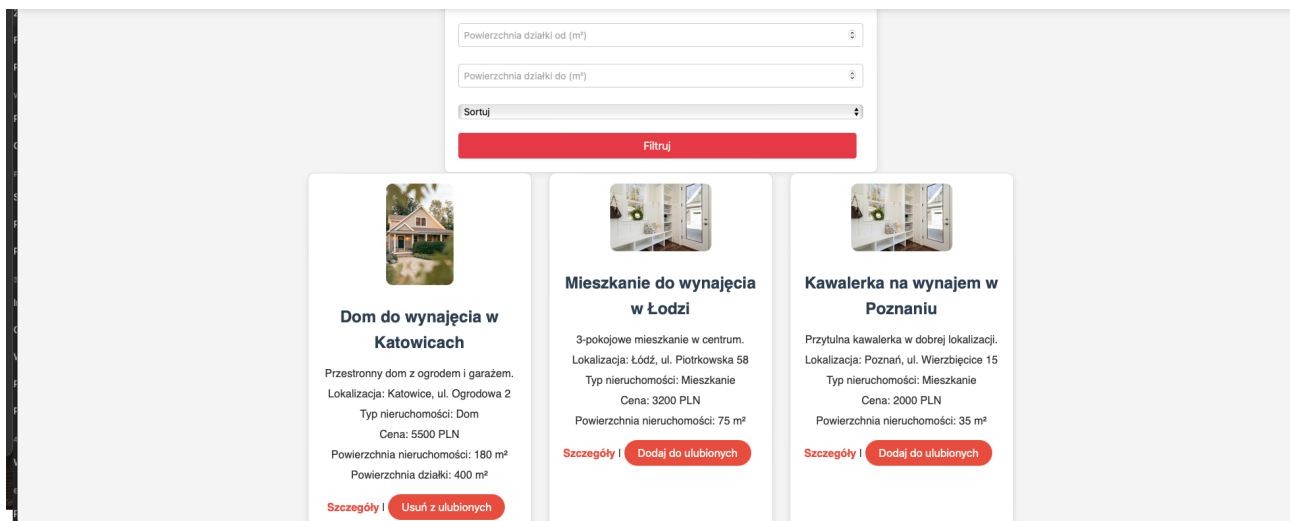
Powierzchnia działki od (m²)

Powierzchnia działki do (m²)

Sortuj

Filtruj

Dom do wynajęcia w Katowicach

Przestronny dom z ogrodem i garażem.

Lokalizacja: Katowice, ul. Ogrodowa 2

Typ nieruchomości: Dom

Cena: 5500 PLN

Powierzchnia nieruchomości: 180 m²

Powierzchnia działki: 400 m²

Szczegóły | Usuń z ulubionych

Mieszkanie do wynajęcia w Łodzi

3-pokojowe mieszkanie w centrum.

Lokalizacja: Łódź, ul. Piotrkowska 58

Typ nieruchomości: Mieszkanie

Cena: 3200 PLN

Powierzchnia nieruchomości: 75 m²

Szczegóły | Dodaj do ulubionych

Kawalerka na wynajem w Poznaniu

Przytulna kawalerka w dobrej lokalizacji.

Lokalizacja: Poznań, ul. Wierzbięcice 15

Typ nieruchomości: Mieszkanie

Cena: 2000 PLN

Powierzchnia nieruchomości: 35 m²

Szczegóły | Dodaj do ulubionych